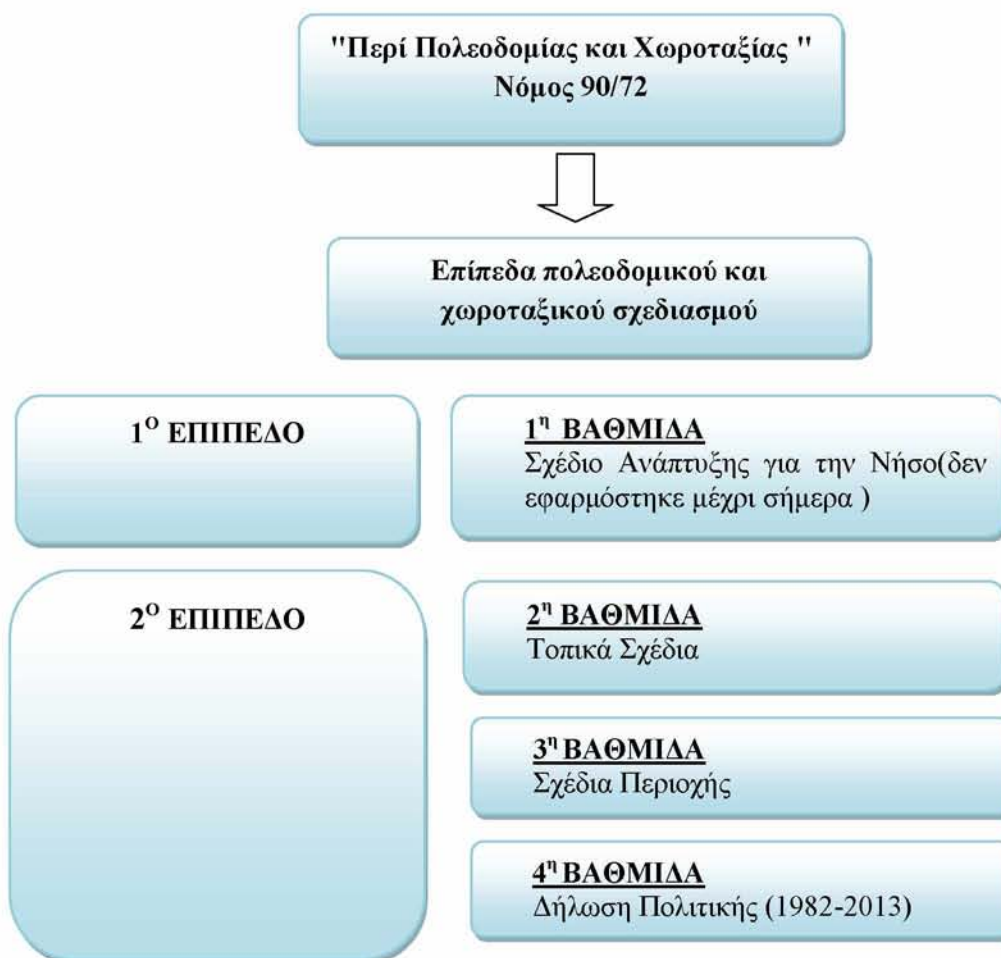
"Περί Πολεοδομίας και Χωροταξίας "
Νόμος 90/72

Επίπεδα πολεοδομικού και χωροταξικού σχεδιασμού

1$^{Ο}$ ΕΠΙΠΕΔΟ

1$^{η}$ ΒΑΘΜΙΔΑ
Σχέδιο Ανάπτυξης για την Νήσο(δεν εφαρμόστηκε μέχρι σήμερα )

2$^{Ο}$ ΕΠΙΠΕΔΟ

2$^{η}$ ΒΑΘΜΙΔΑ
Τοπικά Σχέδια

3$^{η}$ ΒΑΘΜΙΔΑ
Σχέδια Περιοχής

4$^{η}$ ΒΑΘΜΙΔΑ
Δήλωση Πολιτικής (1982-2013)